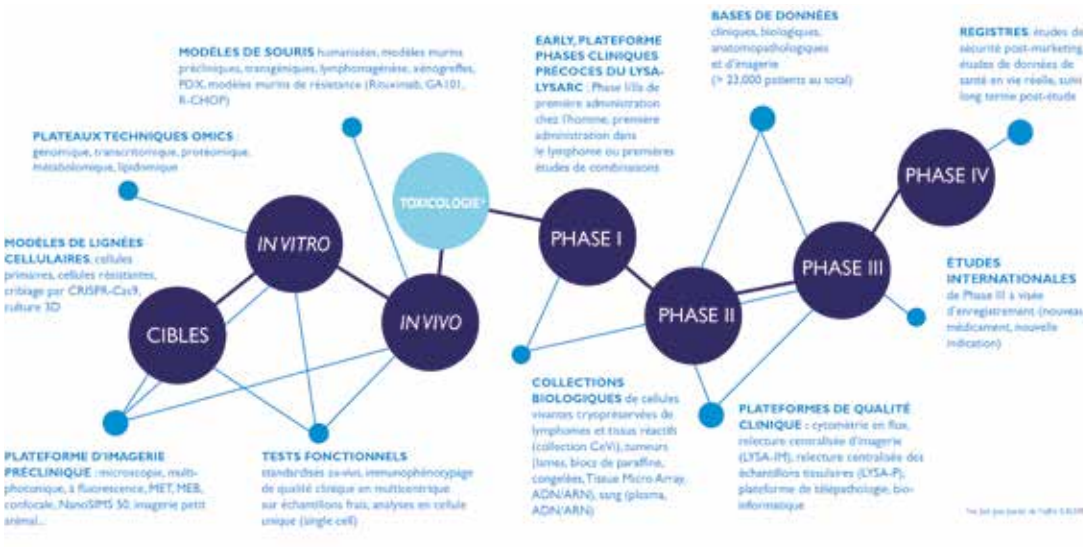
MODÈLES DE SOURIS humanisées, modèles murins précliniques, transgéniques, lymphomagénèse, xénogreffes, PDX, modèles murins de résistance (Rituximab, GA101, R-CHOP)

PLATEAUX TECHNIQUES OMICS génomique, transcriptomique, protéomique, métabolomique, lipidomique

MODÈLES DE LIGNÉES CELLULAIRES, cellules primaires, cellules résistantes, criblage par CRISPR-Cas9, culture 3D

EARLY, PLATEFORME PHASES CLINIQUES PRÉCOCES DU LYSA-LYSARC : Phase I/IIa de première administration chez l'homme, première administration dans le lymphome ou premières études de combinaisons

BASES DE DONNÉES cliniques, biologiques, anatomopathologiques et d'imagerie (> 23 000 patients au total)

REGISTRES, études de sécurité post-marketing, études de données de santé en vie réelle, suivi long terme post-étude

TOXICOLOGIE*

IN VITRO

IN VIVO

CIBLES

PHASE I

PHASE II

PHASE III

PHASE IV

ÉTUDES INTERNATIONALES de Phase III à visée d'enregistrement (nouveau médicament, nouvelle indication)

COLLECTIONS BIOLOGIQUES de cellules vivantes cryopréservées de lymphomes et tissus réactifs (collection CeVi), tumeurs (lames, blocs de paraffine, congelées, Tissue Micro Array, ADN/ARN), sang (plasma, ADN/ARN)

PLATEFORMES DE QUALITÉ CLINIQUE : cytométrie en flux, relecture centralisée d'imagerie (LYSA-IM), relecture centralisée des échantillons tissulaires (LYSA-P), plateforme de télépathologie, bio-informatique

PLATEFORME D'IMAGERIE PRÉCLINIQUE : microscopie, multi-photonique, à fluorescence, MET, MEB, confocale, NanoSIMS 50, imagerie petit animal...

TESTS FONCTIONNELS standardisés ex-vivo, immunophénotypage de qualité clinique en multicentrique sur échantillons frais, analyses en cellule unique (single cell)

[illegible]